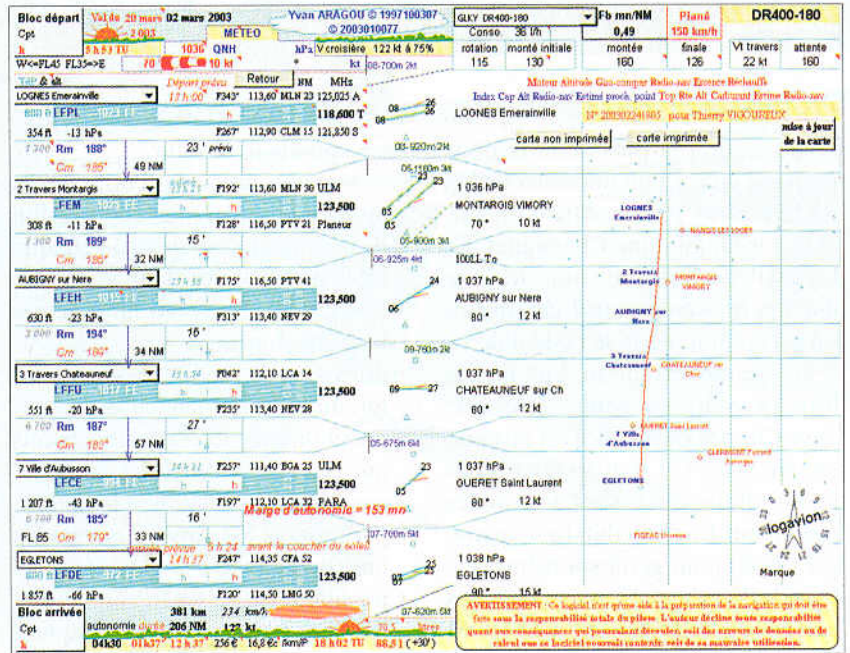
Bloc départ
Cpt
h
Val de 20 mars 02 mars 2003
2 003
5 h 53 TU
METEO
1036 QNH hPa
W<=FL45 FL35=>E
70 10 kt
Yvan ARAGOU © 1997100307
© 2003010077
V croisière 122 kt à 75%
GLKY DR400-180
Conso. 36 l/h
Fb mn/NM 0,49
Plané 150 km/h
DR400-180
rotation 115
monté initiale 130
montée 160
finale 126
Vt travers 22 kt
attente 160
Départ prévu 11 h 00
Retour
NM MHz
08-700m 2kt
Moteur Altitude Gin-compas Radio-nav Erreur Réchauffe
Index Cap Alt Radio-nav Estimé proch. point Top Rte Alt Carburant Ecrire Radio-nav
N° 200302246805 pour Thierry VIGOUREUX
LOGNES Emerainville
LFPL
F343° 113,60 MLN 23 125,025 A
118,000 T
354 ft -13 hPa
F267° 112,90 CLM 15 121,850 S
Rm 188°
Cm 185°
23°
49 NM
LOGNES Emerainville
carte non imprimée
carte imprimée
mise à jour de la carte
08-920m 2kt
05-1160m 3kt
2 Travers Montargis
LFEM
F192° 113,60 MLN 30 ULM
123,500
308 ft -11 hPa
F128° 116,50 PTV 21 Planeur
Rm 189°
Cm 186°
15°
32 NM
1 036 hPa
MONTARGIS VIMORY
70° 10 kt
100LL To
05-900m 3kt
06-925m 4kt
AUBIGNY sur Nere
LFEH
F175° 116,50 PTV 41
123,500
630 ft -23 hPa
F313° 113,40 NEV 29
Rm 194°
Cm 190°
16°
34 NM
1 037 hPa
AUBIGNY sur Nere
80° 12 kt
09-760m 2kt
3 Travers Chateauneuf
LFFU
F042° 112,10 LCA 14
123,500
551 ft -20 hPa
F235° 113,40 NEV 28
Rm 187°
Cm 182°
27°
57 NM
1 037 hPa
CHATEAUNEUF sur Ch
80° 12 kt
05-675m 6kt
7 Ville d'Aubusson
LFCE
F257° 111,40 BGA 25 ULM
1 207 ft -43 hPa
F197° 112,10 LCA 32 PARA
Rm 185°
Cm 179°
FL 65
16°
33 NM
Marge d'autonomie = 153 mn
1 037 hPa
GUERET Saint Laurent
80° 12 kt
07-700m 5kt
arrivée prévue 5 h 24 avant le coucher du soleil
EGLETONS
LFDE
14 h 37
F247° 114,35 CTA 52
123,500
1 857 ft -66 hPa
F171° 115,50 LMG 50
1 038 hPa
EGLETONS
90° 15 kt
07-620m 5kt
LOGNES Emerainville
NANGIS LES LOGES
2 Travers Montargis
MONTARGIS VIMORY
AUBIGNY sur Nere
3 Travers Chateauneuf
CHATEAUNEUF sur Cher
7 Ville d'Aubusson
GUERET Saint Laurent
CLERMONT Ferrand Auvergne
EGLETONS
FIGEAC Livernon
logavion
Marque
Bloc arrivée
Cpt
h
381 km 234 km/h
autonomie durée 206 NM 122 kt
04h30 01h37' 12 h 37 236€ 16,8 €c /km/P 18 h 02 TU 88,51 (+30')
AVERTISSEMENT : Ce logiciel n'est qu'une aide à la préparation de la navigation qui doit être faite sous la responsabilité totale du pilote. L'auteur décline toute responsabilité quant aux conséquences qui pourraient découler, soit des erreurs de données ou de calcul ou ce logiciel pourrait contenir, soit de sa mauvaise utilisation.